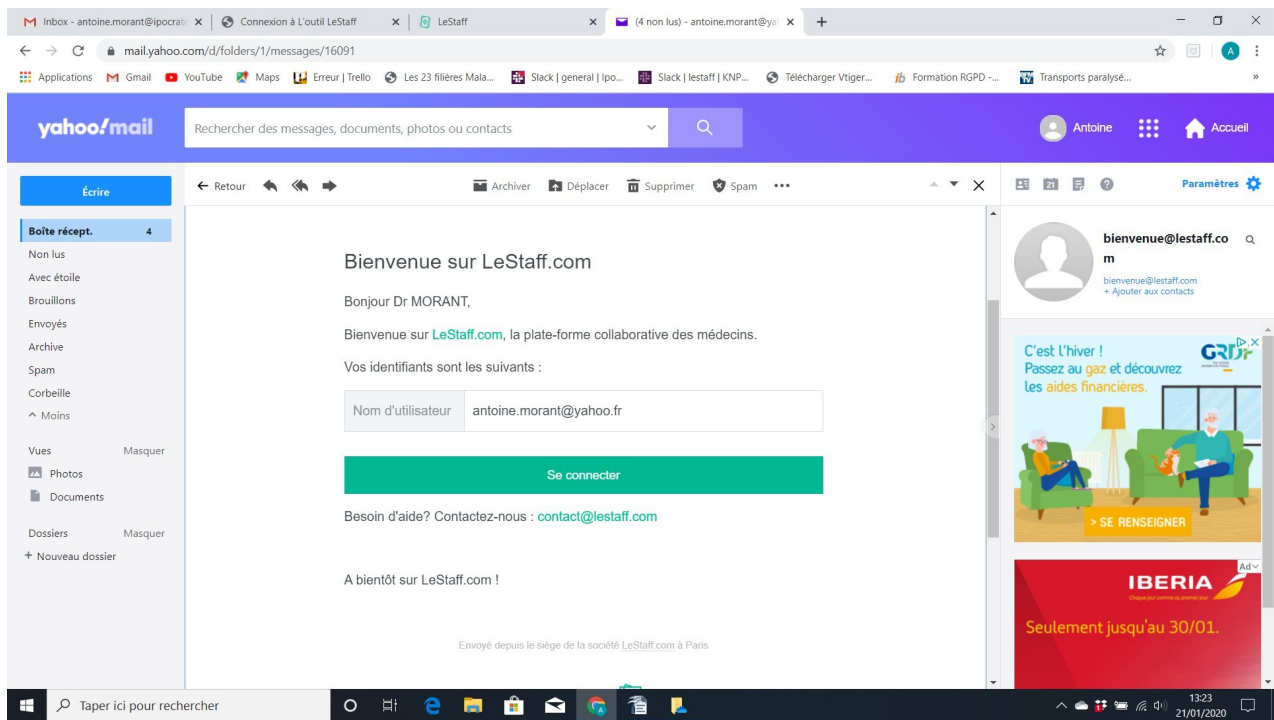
Inbox - antoine.morant@ipocrat | Connexion à L'outil LeStaff | LeStaff | (4 non lus) - antoine.morant@ya | +

mail.yahoo.com/d/folders/1/messages/16091

Applications | Gmail | YouTube | Maps | Erreur | Trello | Les 23 filières Mala... | Slack | general | Ipo... | Slack | lestaff | KNP... | Télécharger Vtiger... | Formation RGPD -... | Transports paralysé...

yahoo!mail

Rechercher des messages, documents, photos ou contacts

Antoine | Accueil

Écrire

Boîte récept. 4
Non lus
Avec étoile
Brouillons
Envoyés
Archive
Spam
Corbeille
^ Moins

Vues Masquer
Photos
Documents

Dossiers Masquer
+ Nouveau dossier

← Retour | Archiver | Déplacer | Supprimer | Spam | •••

Bienvenue sur LeStaff.com

Bonjour Dr MORANT,

Bienvenue sur LeStaff.com, la plate-forme collaborative des médecins.

Vos identifiants sont les suivants :

| Nom d'utilisateur | antoine.morant@yahoo.fr |
|---|---|

Se connecter

Besoin d'aide? Contactez-nous : contact@lestaff.com

A bientôt sur LeStaff.com !

Envoyé depuis le siège de la société LeStaff.com à Paris

21 | Paramètres

bienvenue@lestaff.com
bienvenue@lestaff.com
+ Ajouter aux contacts

C'est l'hiver !
Passez au gaz et découvrez les aides financières.
GRDF
> SE RENSEIGNER

Ad
IBERIA
Seulement jusqu'au 30/01.

Taper ici pour rechercher

13:23
21/01/2020